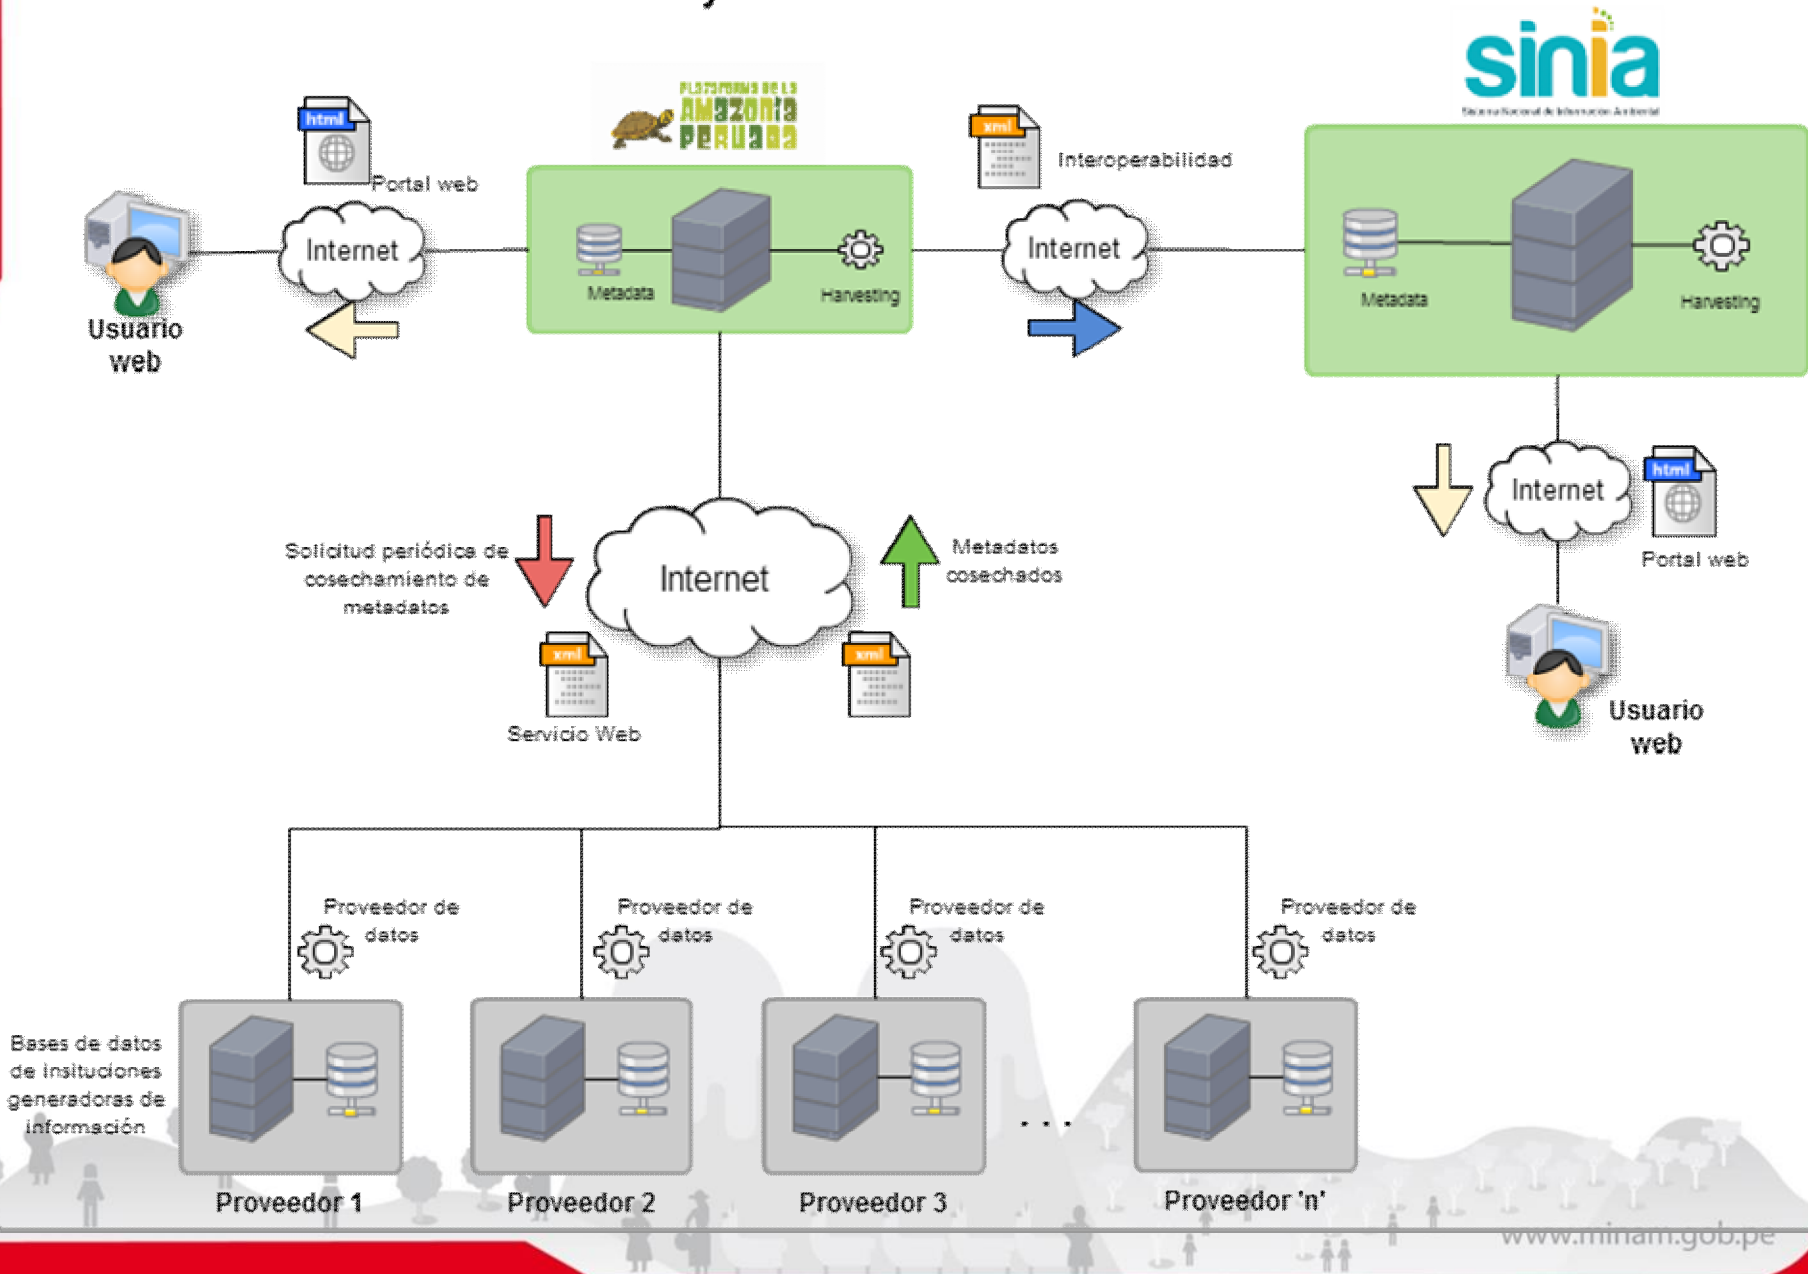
sinia
Sistema Nacional de Información Ambiental

PLATAFORMA DE LA AMAZONÍA PERUANA

html
Portal web

Usuario web

Internet

Metadata
Harvesting

xml
Interoperabilidad

Internet

Metadata
Harvesting

Internet
html
Portal web

Usuario web

Solicitud periódica de cosechamiento de metadatos

Internet

Metadatos cosechados

xml
Servicio Web

xml

Proveedor de datos

Proveedor de datos

Proveedor de datos

Proveedor de datos

Bases de datos de instituciones generadoras de información

Proveedor 1

Proveedor 2

Proveedor 3

. . .

Proveedor 'n'

www.minam.gob.pe